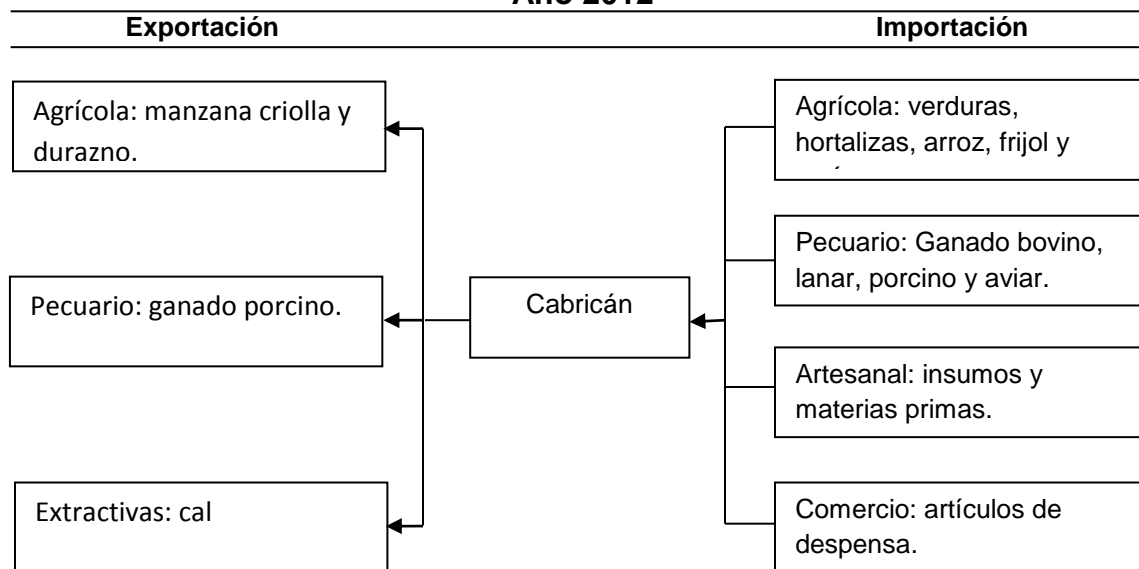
Año 2012

Exportación

Importación

Agrícola: manzana criolla y durazno.

Pecuario: ganado porcino.

Extractivas: cal

Cabricán

Agrícola: verduras, hortalizas, arroz, frijol y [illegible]

Pecuario: Ganado bovino, lanar, porcino y aviar.

Artesanal: insumos y materias primas.

Comercio: artículos de despensa.